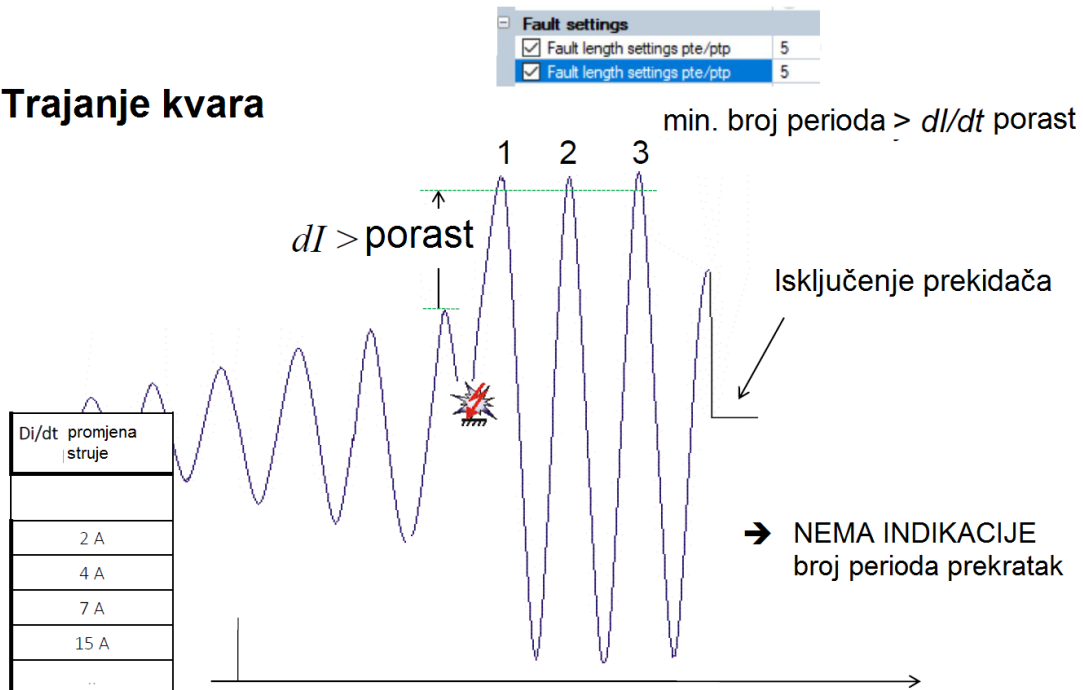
Fault settings

| | |
|---|---|
| Fault length settings pte/ptp | 5 |
| Fault length settings pte/ptp | 5 |

Trajanje kvara

min. broj perioda > *dI/dt* porast

1 2 3

$dI >$ porast

Isključenje prekidača

| Di/dt | promjena struje |
|---|---|
| | |
| 2 A | |
| 4 A | |
| 7 A | |
| 15 A | |
| .. | |

➔ NEMA INDIKACIJE broj perioda prekratak